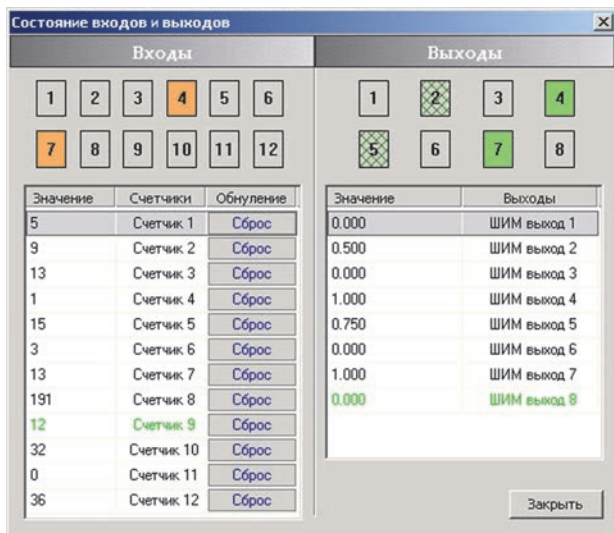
Состояние входов и выходов

Входы

1 2 3 4 5 6
7 8 9 10 11 12

| Значение | Счетчики | Обнуление |
|---|---|---|
| 5 | Счетчик 1 | Сброс |
| 9 | Счетчик 2 | Сброс |
| 13 | Счетчик 3 | Сброс |
| 1 | Счетчик 4 | Сброс |
| 15 | Счетчик 5 | Сброс |
| 3 | Счетчик 6 | Сброс |
| 13 | Счетчик 7 | Сброс |
| 191 | Счетчик 8 | Сброс |
| 12 | Счетчик 9 | Сброс |
| 32 | Счетчик 10 | Сброс |
| 0 | Счетчик 11 | Сброс |
| 36 | Счетчик 12 | Сброс |

Выходы

1 2 3 4
5 6 7 8

| Значение | Выходы |
|---|---|
| 0.000 | ШИМ выход 1 |
| 0.500 | ШИМ выход 2 |
| 0.000 | ШИМ выход 3 |
| 1.000 | ШИМ выход 4 |
| 0.750 | ШИМ выход 5 |
| 0.000 | ШИМ выход 6 |
| 1.000 | ШИМ выход 7 |
| 0.000 | ШИМ выход 8 |

Закрыть